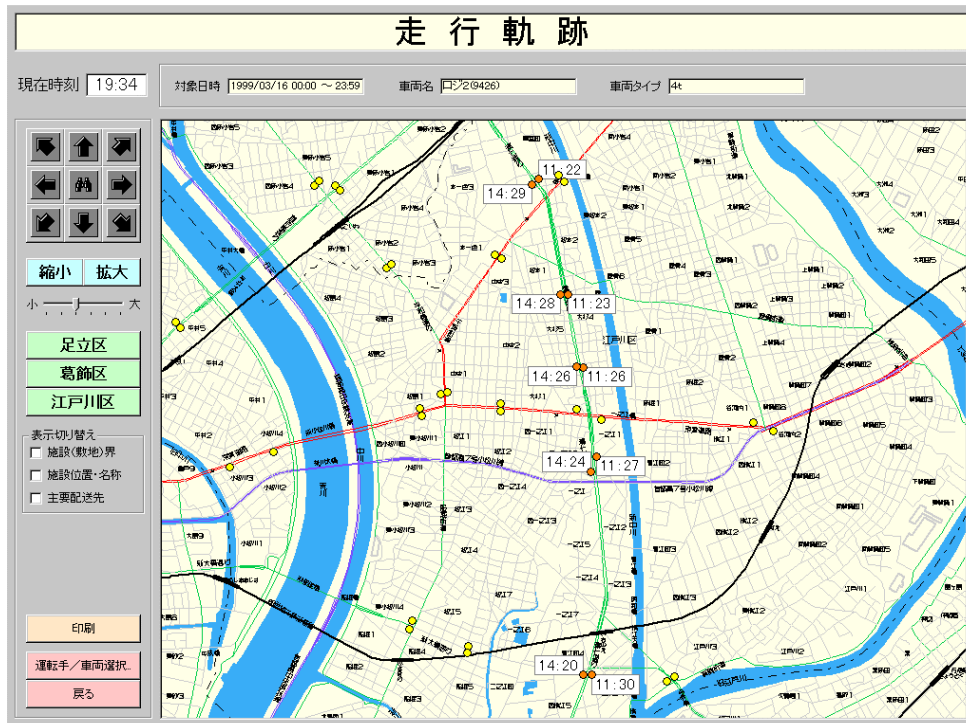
走行軌跡

現在時刻 19:34

対象日時 1999/03/16 00:00 ～ 23:59

車両名 ロジ2(9426)

車両タイプ 4t

縮小 拡大

小 大

足立区

葛飾区

江戸川区

表示切り替え

施設(敷地)界

施設位置・名称

主要配送先

印刷

運転手／車両選択..

戻る

11:22

14:29

14:28

11:23

江戸川区

14:26

11:26

14:24

11:27

14:20

11:30